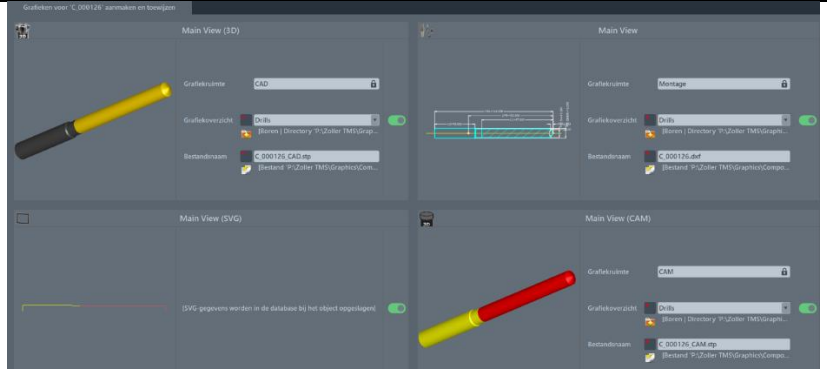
Grafieken voor 'C_000126' aanmaken en toewijzen

Main View (3D)

Grafiekruimte
CAD

Grafiekoverzicht
Drills
[Boren | Directory 'P:\Zoller TMS\Graphi...

Bestandsnaam
C_000126_CAD.stp
[Bestand 'P:\Zoller TMS\Graphics\Com...

Main View

Grafiekruimte
Montage

Grafiekoverzicht
Drills
[Boren | Directory 'P:\Zoller TMS\Graphi...

Bestandsnaam
C_000126.dxf
[Bestand 'P:\Zoller TMS\Graphics\Compo...

Main View (SVG)

(SVG-gegevens worden in de database bij het object opgeslagen)

Main View (CAM)

Grafiekruimte
CAM

Grafiekoverzicht
Drills
[Boren | Directory 'P:\Zoller TMS\Graphi...

Bestandsnaam
C_000126_CAM.stp
[Bestand 'P:\Zoller TMS\Graphics\Compo...